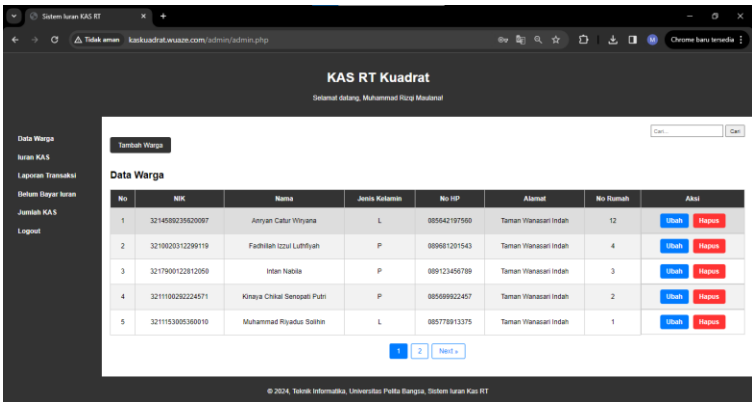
Sistem Iuran KAS RT

Tidak aman kaskuadrat.wuaze.com/admin/admin.php

Chrome baru tersedia

KAS RT Kuadrat

Selamat datang, Muhammad Rizqi Maulana!

Data Warga
Iuran KAS
Laporan Transaksi
Belum Bayar Iuran
Jumlah KAS
Logout

Tambah Warga

Cari...
Cari

Data Warga

| No | NIK | Nama | Jenis Kelamin | No HP | Alamat | No Rumah | Aksi |
|---|---|---|---|---|---|---|---|
| 1 | 3214589235620097 | Anryan Catur Wiryana | L | 085642197560 | Taman Wanasari Indah | 12 | Ubah Hapus |
| 2 | 3210020312299119 | Fadhillah Izzul Luthfiyah | P | 089681201543 | Taman Wanasari Indah | 4 | Ubah Hapus |
| 3 | 3217900122812050 | Intan Nabila | P | 089123456789 | Taman Wanasari Indah | 3 | Ubah Hapus |
| 4 | 3211100292224571 | Kinaya Chikal Senopati Putri | P | 085689922457 | Taman Wanasari Indah | 2 | Ubah Hapus |
| 5 | 3211153005360010 | Muhammad Riyadus Solihin | L | 085778913375 | Taman Wanasari Indah | 1 | Ubah Hapus |

1 2 Next »

© 2024, Teknik Informatika, Universitas Pelita Bangsa, Sistem Iuran Kas RT